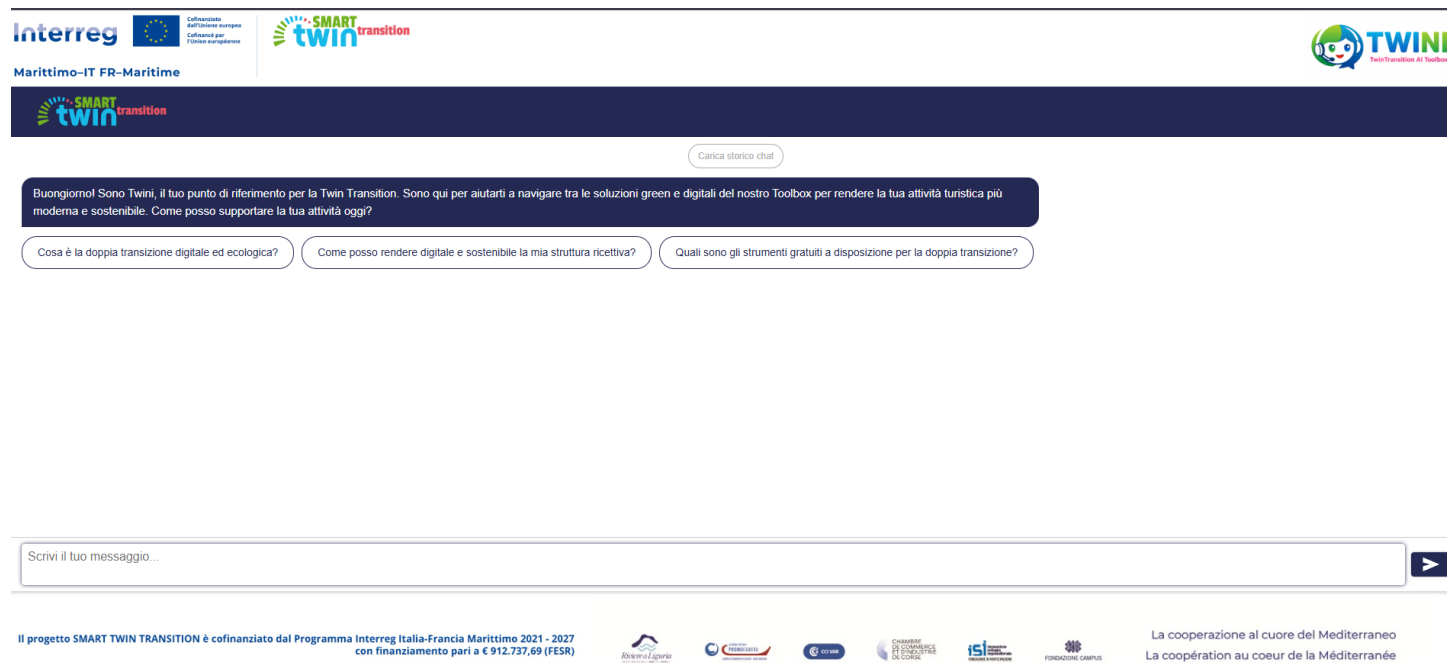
Interreg
Cofinanziato dall'Unione europea
Cofinancé par l'Union européenne
Marittimo–IT FR–Maritime

SMART twin transition

TWINI
TwinTransition AI Toolbox

SMART twin transition

Carica storico chat

Buongiorno! Sono Twini, il tuo punto di riferimento per la Twin Transition. Sono qui per aiutarti a navigare tra le soluzioni green e digitali del nostro Toolbox per rendere la tua attività turistica più moderna e sostenibile. Come posso supportare la tua attività oggi?

Cosa è la doppia transizione digitale ed ecologica?

Come posso rendere digitale e sostenibile la mia struttura ricettiva?

Quali sono gli strumenti gratuiti a disposizione per la doppia transizione?

Scrivi il tuo messaggio...

Il progetto SMART TWIN TRANSITION è cofinanziato dal Programma Interreg Italia-Francia Marittimo 2021 - 2027 con finanziamento pari a € 912.737,69 (FESR)

Riviere di Liguria
PROMOSIENA
CCI VAR
CHAMBRE DE COMMERCE ET D'INDUSTRIE DE CORSE
ISI
FONDAZIONE CAMPUS

La cooperazione al cuore del Mediterraneo
La coopération au coeur de la Méditerranée